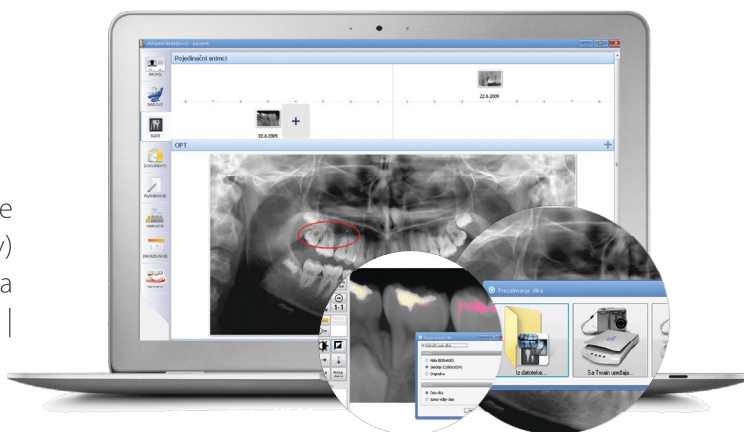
e
v)
a
|

Pojedinačni snimci

22.6.2009

22.6.2009

+

OPT

PROFIL
RADOVI
SLIKE
DOKUMENTI
PLANIRANJE
NARUDŽBE
ZAKAZIVANJE

1:1

Preuzimanje slika

Iz datoteke...

Sa Twain uređaja...

Mala (800x600)
Srednja (1280x1024)
Originalna

Cela slika
Samo važan deo